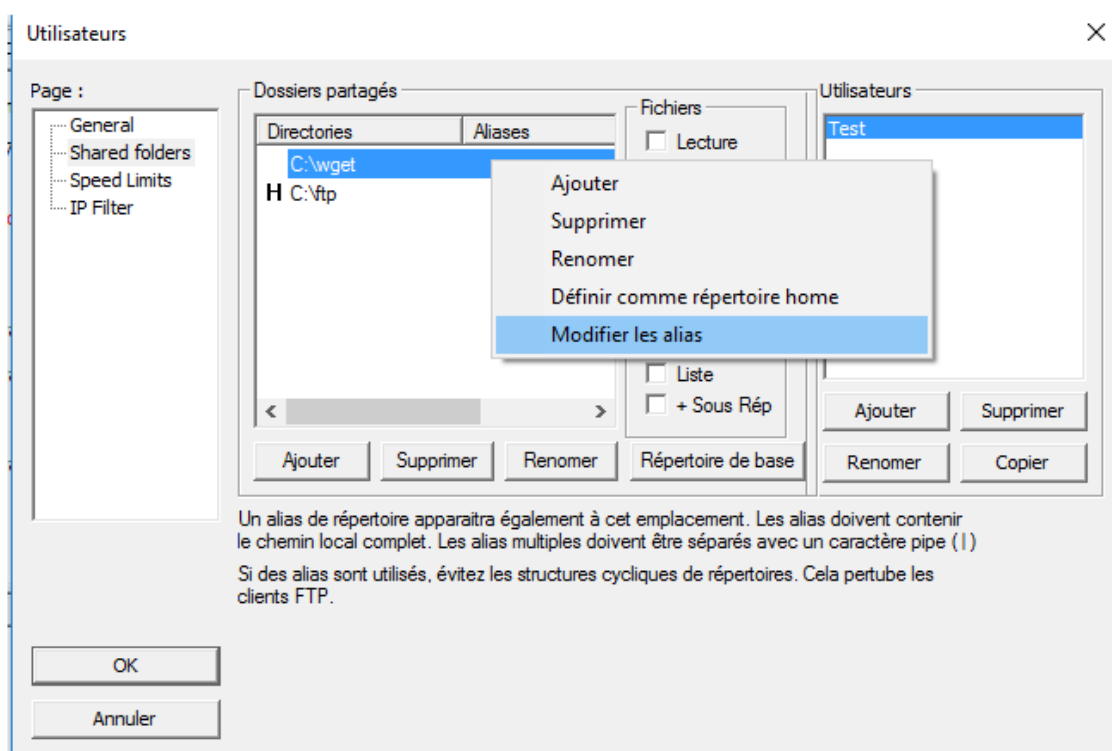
Utilisateurs

×

Page :

General
Shared folders
Speed Limits
IP Filter

Dossiers partagés

| Directories | Aliases |
|---|---|
| C:\wget | |
| H C:\ftp | |

Fichiers
Lecture

Ajouter
Supprimer
Renomer
Définir comme répertoire home
Modifier les alias

Liste
+ Sous Rép

Ajouter
Supprimer
Renomer
Répertoire de base

Utilisateurs

Test

Ajouter
Supprimer
Renomer
Copier

Un alias de répertoire apparaitra également à cet emplacement. Les alias doivent contenir le chemin local complet. Les alias multiples doivent être séparés avec un caractère pipe (|)

Si des alias sont utilisés, évitez les structures cycliques de répertoires. Cela pertube les clients FTP.

OK

Annuler